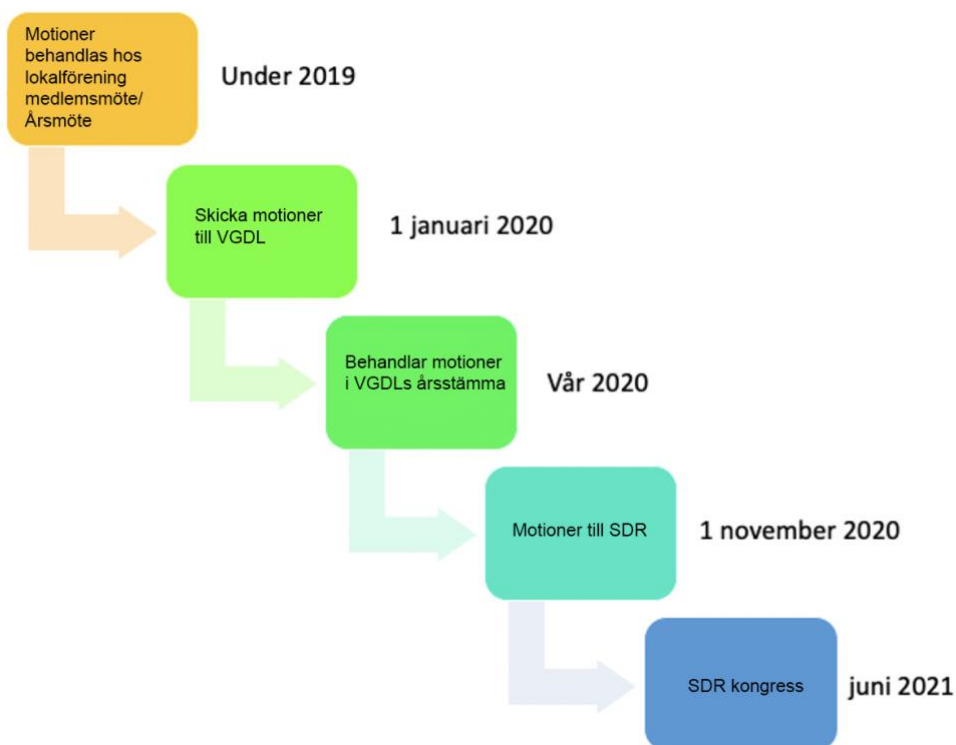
Motioner behandlas hos lokalförening medlemsmöte/ Årsmöte

Under 2019

Skicka motioner till VGDL

1 januari 2020

Behandlar motioner i VGDLs årsstämma

Vår 2020

Motioner till SDR

1 november 2020

SDR kongress

juni 2021